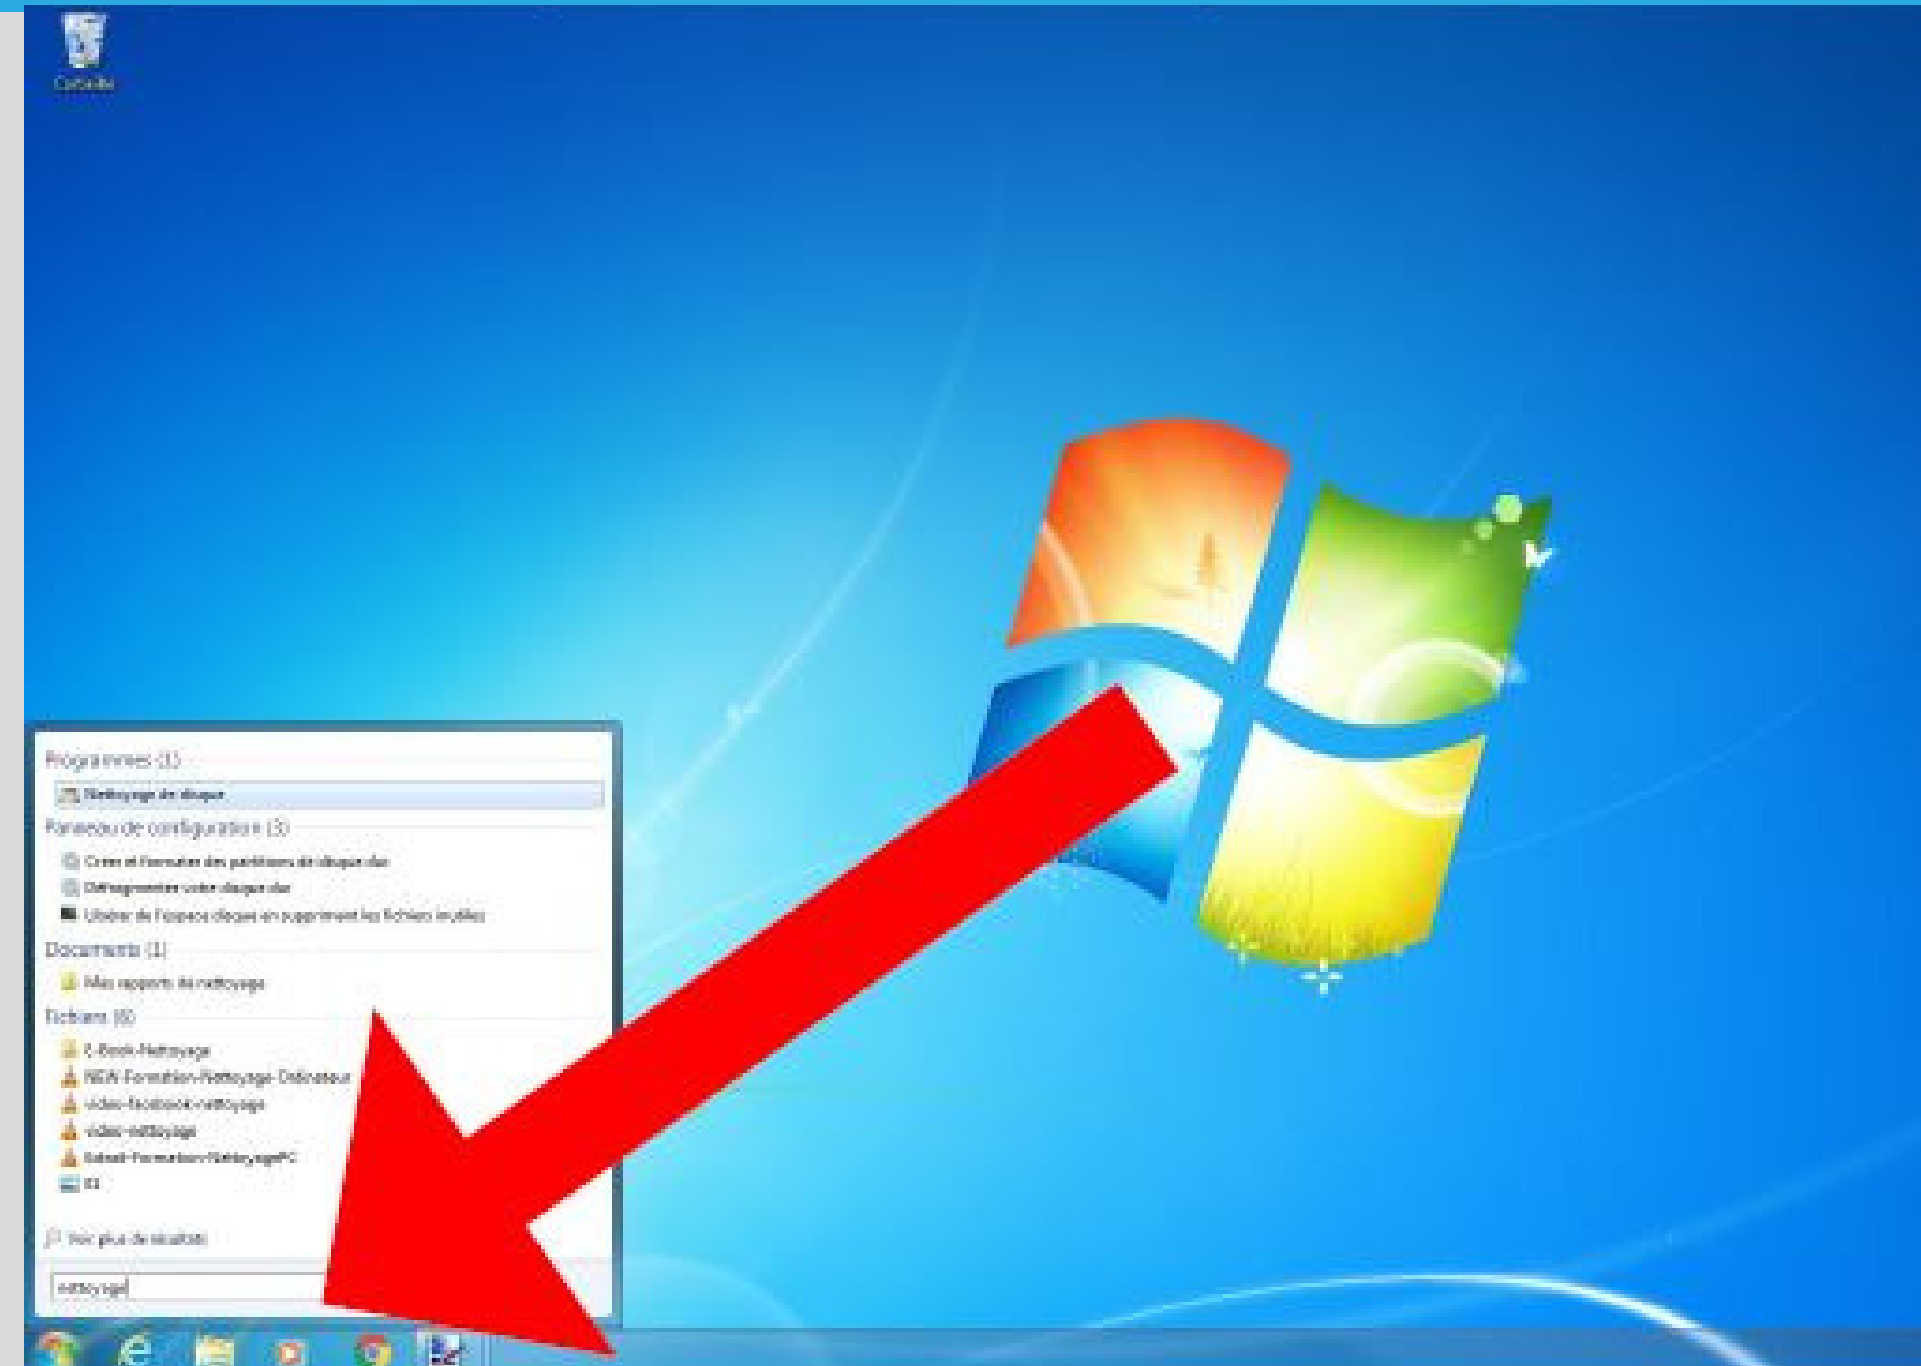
Corbeille

Programmes (1)

Nettoyage de disque

Panneau de configuration (3)

Créer et formater des partitions de disque dur

Défragmenter votre disque dur

Libérer de l'espace disque en supprimant les fichiers inutiles

Documents (1)

Mes rapports de nettoyage

Fichiers (6)

E-Book-Nettoyage

NEW-Formation-Nettoyage-Ordinateur

video-facebook-nettoyage

video-nettoyage

Extrait-Formation-NettoyagePC

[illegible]

Voir plus de résultats

nettoyage